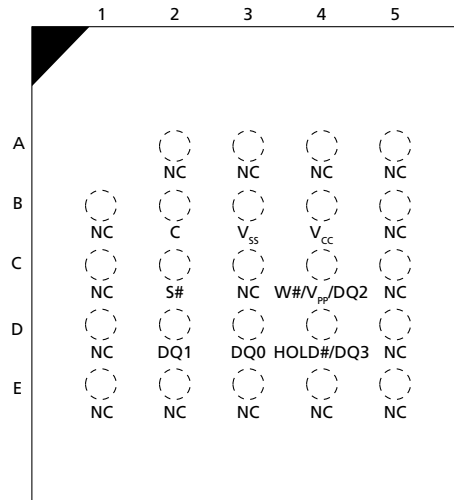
| | 1 | 2 | 3 | 4 | 5 |
|---|---|---|---|---|---|
| A | | NC | NC | NC | NC |
| B | NC | C | $V_{SS}$ | $V_{CC}$ | NC |
| C | NC | S# | NC | W#/$V_{PP}$/DQ2 | NC |
| D | NC | DQ1 | DQ0 | HOLD#/DQ3 | NC |
| E | NC | NC | NC | NC | NC |